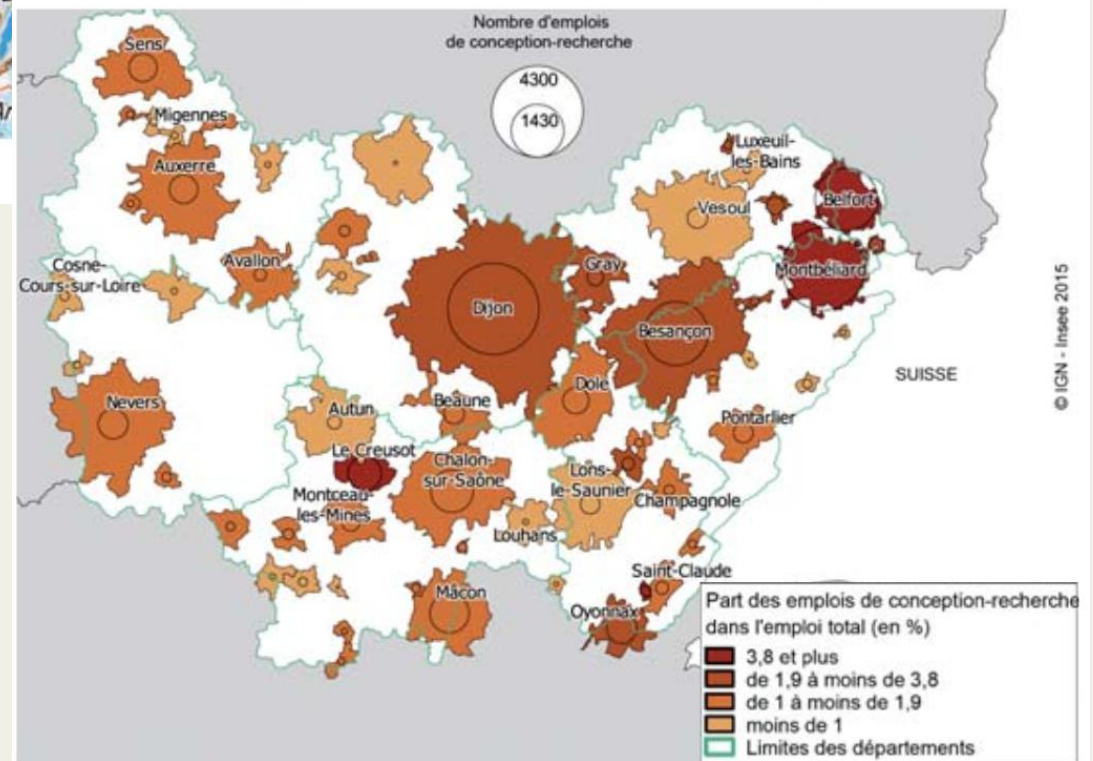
Nombre d'emplois de conception-recherche

4300

1430

Sens

Migennes

Auxerre

Luxeuil-les-Bains

Belfort

Vesoul

Montbéliard

Gray

Avallon

Cosne-Cours-sur-Loire

Dijon

Besançon

SUISSE

Nevers

Autun

Beaune

Dole

Pontarlier

Le Creusot

Chalon-sur-Saône

Lons-le-Saunier

Champagnole

Montceau-les-Mines

Louhans

Saint-Claude

Mâcon

Oyonnax

© IGN - Insee 2015

Part des emplois de conception-recherche dans l'emploi total (en %)

3,8 et plus

de 1,9 à moins de 3,8

de 1 à moins de 1,9

moins de 1

Limites des départements